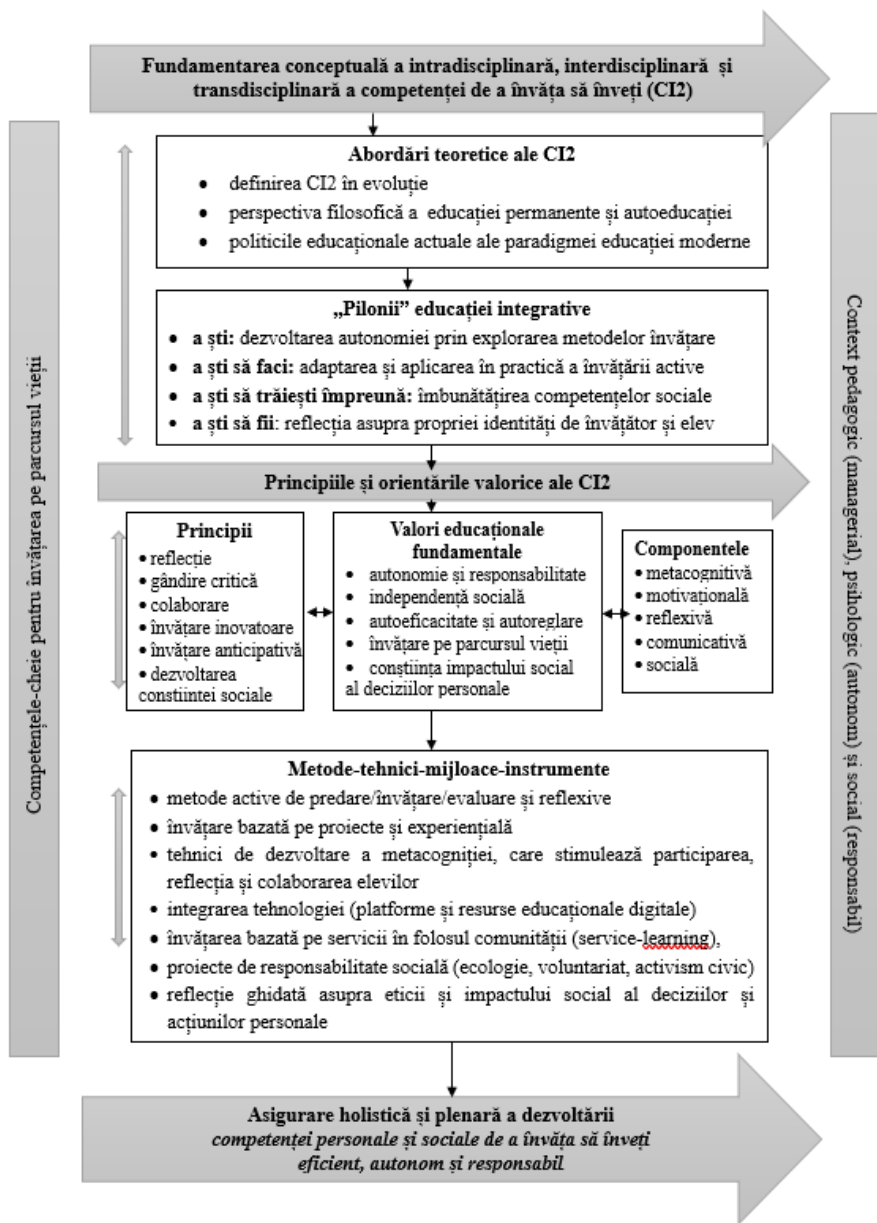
Fundamentarea conceptuală a intradisciplinară, interdisciplinară și transdisciplinară a competenței de a învăța să înveți (CI2)

Competențele-cheie pentru învățarea pe parcursul vieții

Abordări teoretice ale CI2
• definirea CI2 în evoluție
• perspectiva filosofică a educației permanente și autoeducației
• politicile educaționale actuale ale paradigmei educației moderne

„Pilonii" educației integrative
• a ști: dezvoltarea autonomiei prin explorarea metodelor învățare
• a ști să faci: adaptarea și aplicarea în practică a învățării active
• a ști să trăiești împreună: îmbunătățirea competențelor sociale
• a ști să fii: reflecția asupra propriei identități de învățător și elev

Principiile și orientările valorice ale CI2

Principii
• reflecție
• gândire critică
• colaborare
• învățare inovatoare
• învățare anticipativă
• dezvoltarea constiintei sociale

Valori educaționale fundamentale
• autonomie și responsabilitate
• independență socială
• autoeficacitate și autoreglare
• învățare pe parcursul vieții
• conștiința impactului social al deciziilor personale

Componentele
• metacognitivă
• motivațională
• reflexivă
• comunicativă
• socială

Metode-tehnici-mijloace-instrumente
• metode active de predare/învățare/evaluare și reflexive
• învățare bazată pe proiecte și experiențială
• tehnici de dezvoltare a metacogniției, care stimulează participarea, reflecția și colaborarea elevilor
• integrarea tehnologiei (platforme și resurse educaționale digitale)
• învățarea bazată pe servicii în folosul comunității (service-learning),
• proiecte de responsabilitate socială (ecologie, voluntariat, activism civic)
• reflecție ghidată asupra eticii și impactului social al deciziilor și acțiunilor personale

Context pedagogic (managerial), psihologic (autonom) și social (responsabil)

Asigurare holistică și plenară a dezvoltării competenței personale și sociale de a învăța să înveți eficient, autonom și responsabil